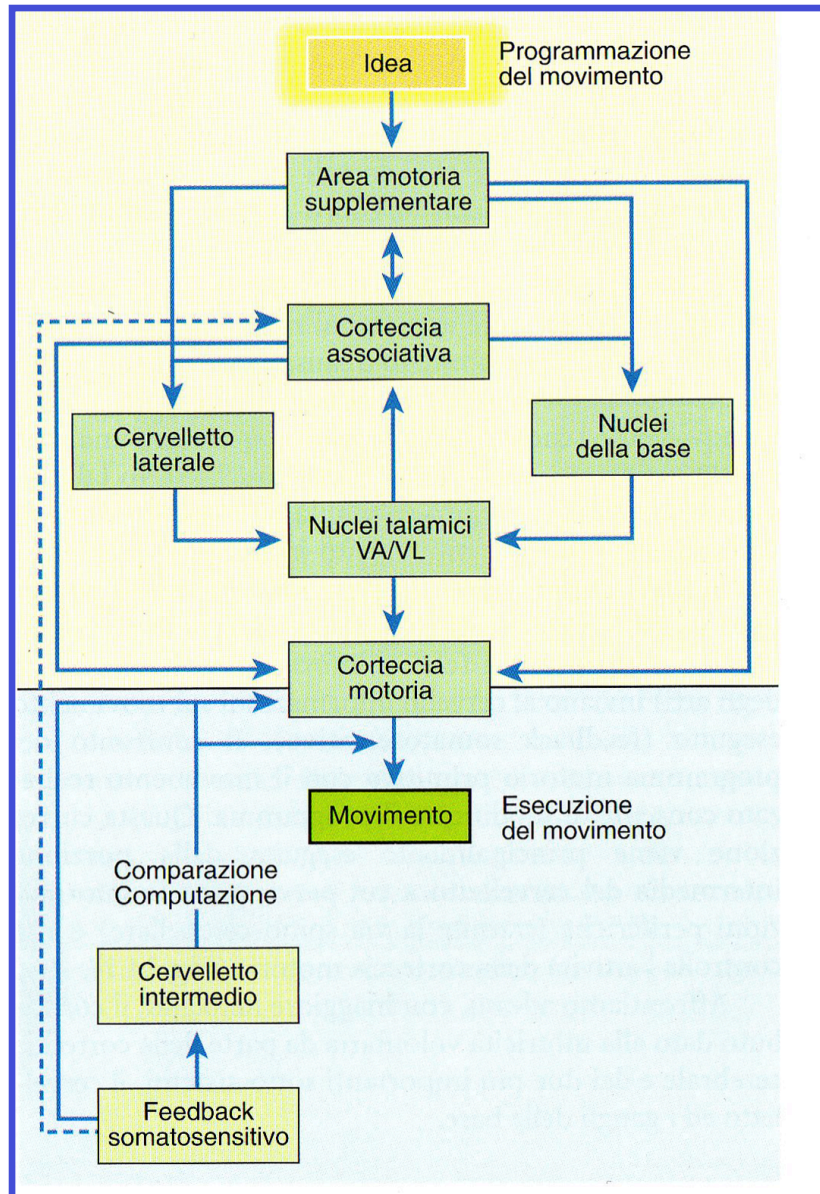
Idea

Programmazione del movimento

Area motoria supplementare

Corteccia associativa

Cervelletto laterale

Nuclei della base

Nuclei talamici VA/VL

Corteccia motoria

Movimento

Esecuzione del movimento

Comparazione Computazione

Cervelletto intermedio

Feedback somatosensitivo